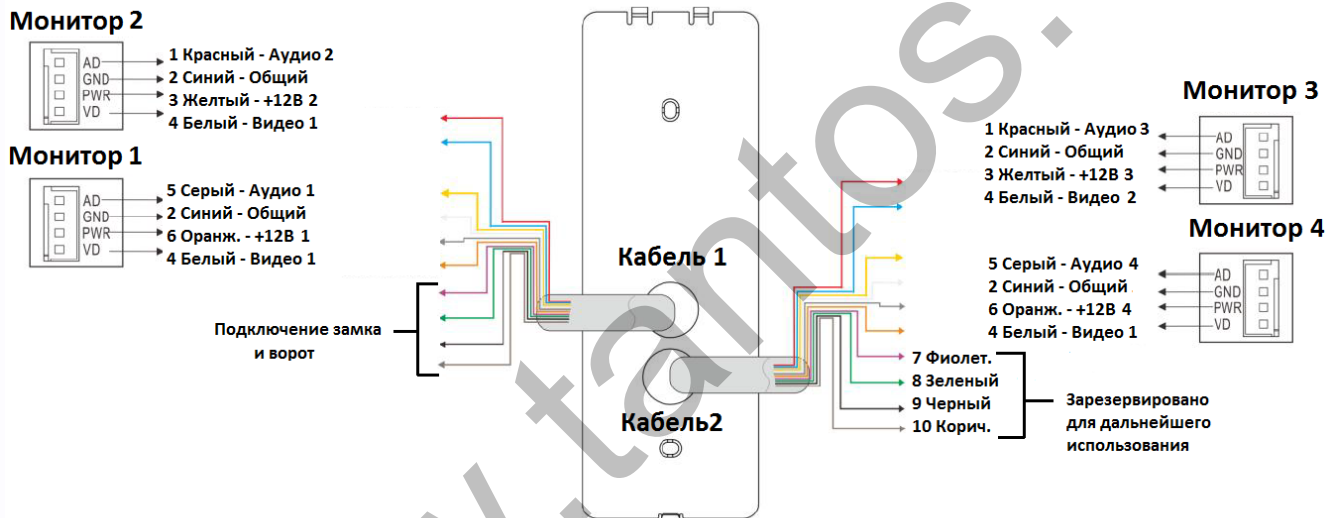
Монитор 2

AD
GND
PWR
VD

1 Красный - Аудио 2
2 Синий - Общий
3 Желтый - +12В 2
4 Белый - Видео 1

Монитор 1

AD
GND
PWR
VD

5 Серый - Аудио 1
2 Синий - Общий
6 Оранж. - +12В 1
4 Белый - Видео 1

Подключение замка и ворот

Кабель 1

Кабель2

Монитор 3

1 Красный - Аудио 3
2 Синий - Общий
3 Желтый - +12В 3
4 Белый - Видео 2

AD
GND
PWR
VD

Монитор 4

5 Серый - Аудио 4
2 Синий - Общий
6 Оранж. - +12В 4
4 Белый - Видео 1

AD
GND
PWR
VD

7 Фиолет.
8 Зеленый
9 Черный
10 Корич.

Зарезервировано для дальнейшего использования

tantos.